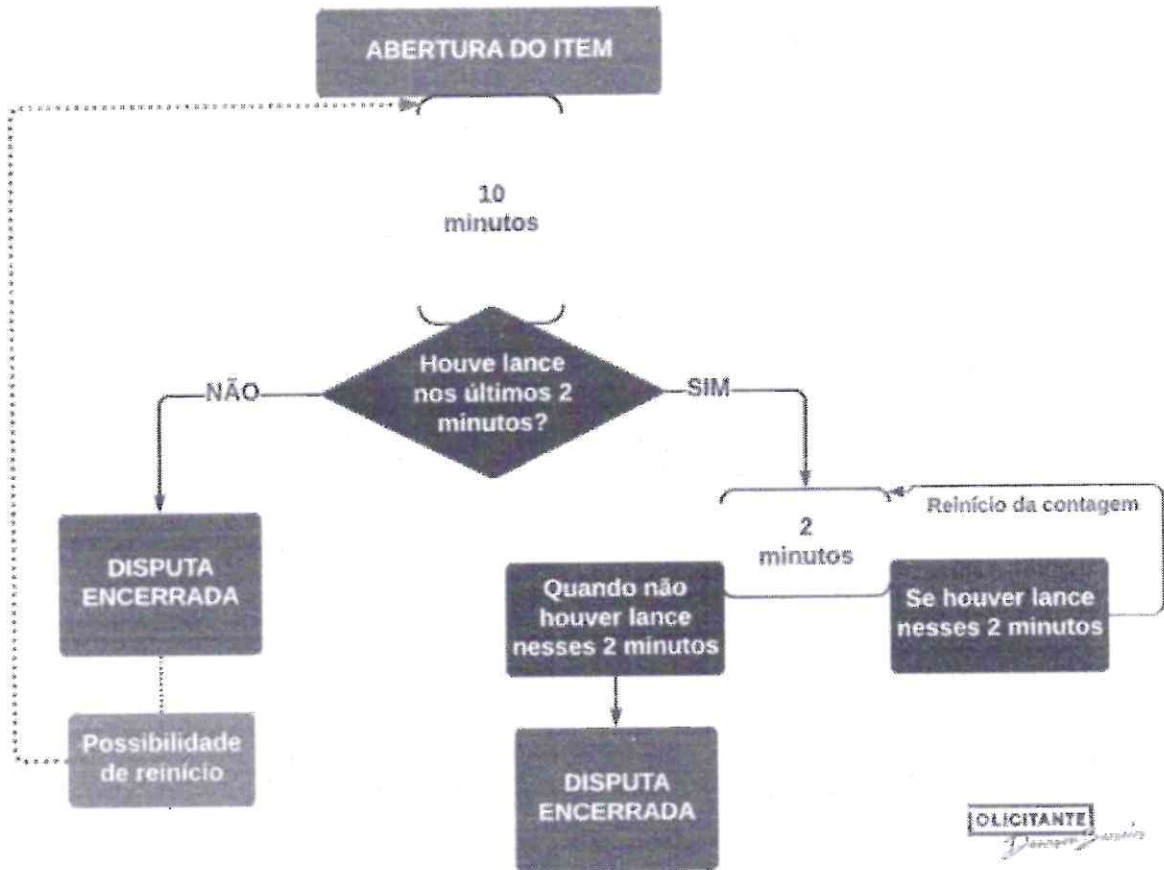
ABERTURA DO ITEM

10 minutos

Houve lance nos últimos 2 minutos?

NÃO

SIM

DISPUTA ENCERRADA

Possibilidade de reinício

2 minutos

Reinício da contagem

Quando não houver lance nesses 2 minutos

Se houver lance nesses 2 minutos

DISPUTA ENCERRADA

OLICITANTE
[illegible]